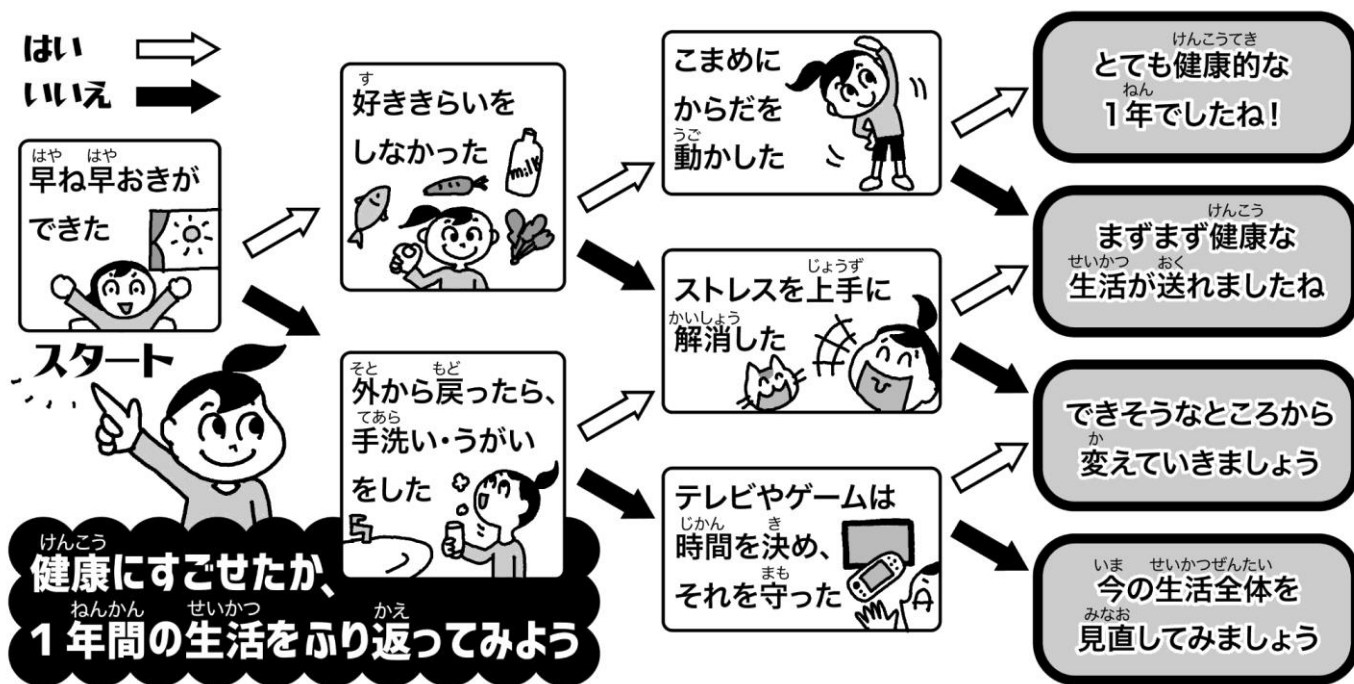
はい
いいえ

はや はや
早ね早おきができた

スタート

す
好ききらいをしなかった

milk

そと もど
外から戻ったら、
てあら
手洗い・うがいをした

うご
こまめにからだを動かした

じょうず
ストレスを上手に
かいしょう
解消した

じかん き
テレビやゲームは時間を決め、
まも
それを守った

けんこうてき
とても健康的な
ねん
1年でしたね！

けんこう
まずまず健康な
せいかつ おく
生活が送れましたね

か
できそうなところから変えていきましょう

いま せいかつぜんたい
今の生活全体を
みなお
見直してみましょう

けんこう
健康にすごせたか、
ねんかん せいかつ かえ
1年間の生活をふり返ってみよう